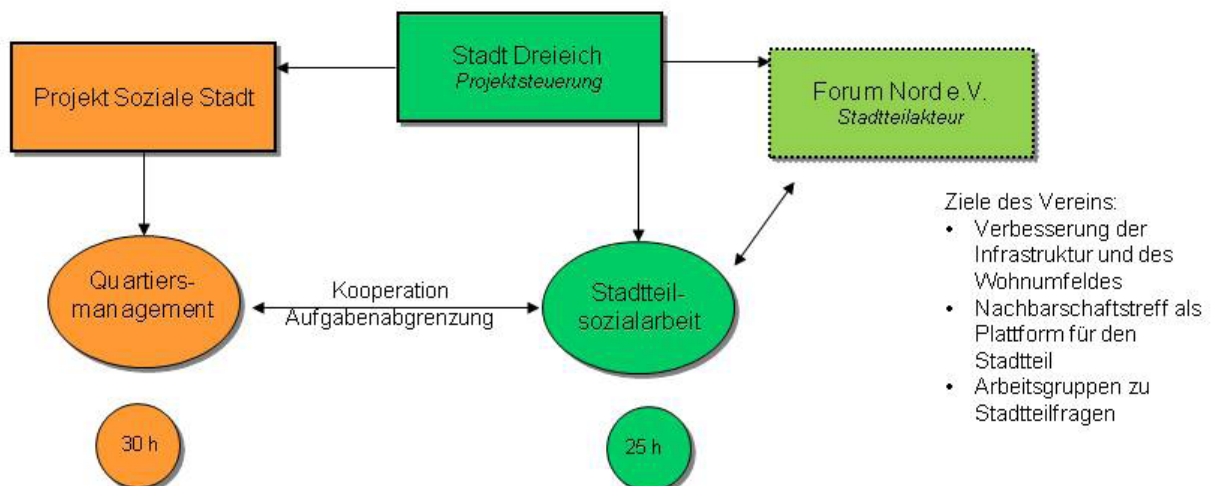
Stadt Dreieich
*Projektsteuerung*

Projekt Soziale Stadt

Forum Nord e.V.
*Stadtteilakteur*

Quartiersmanagement

Kooperation
Aufgabenabgrenzung

Stadtteilsozialarbeit

Ziele des Vereins:
• Verbesserung der Infrastruktur und des Wohnumfeldes
• Nachbarschaftstreff als Plattform für den Stadtteil
• Arbeitsgruppen zu Stadtteilfragen

30 h

25 h